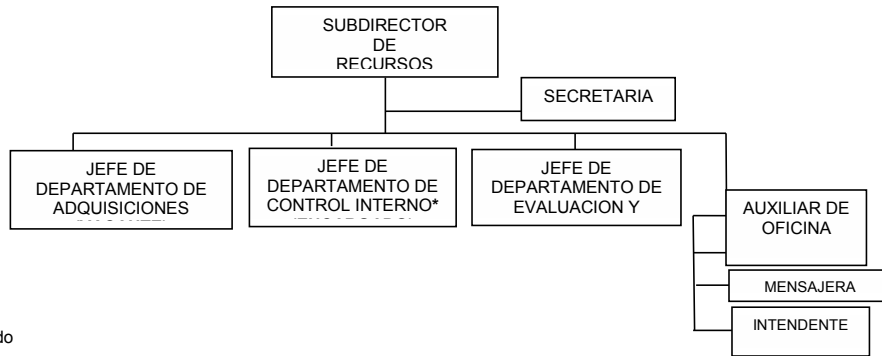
SUBDIRECTOR DE RECURSOS

SECRETARIA

JEFE DE DEPARTAMENTO DE ADQUISICIONES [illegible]

JEFE DE DEPARTAMENTO DE CONTROL INTERNO* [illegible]

JEFE DE DEPARTAMENTO DE EVALUACION Y

AUXILIAR DE OFICINA

MENSAJERA

INTENDENTE

do